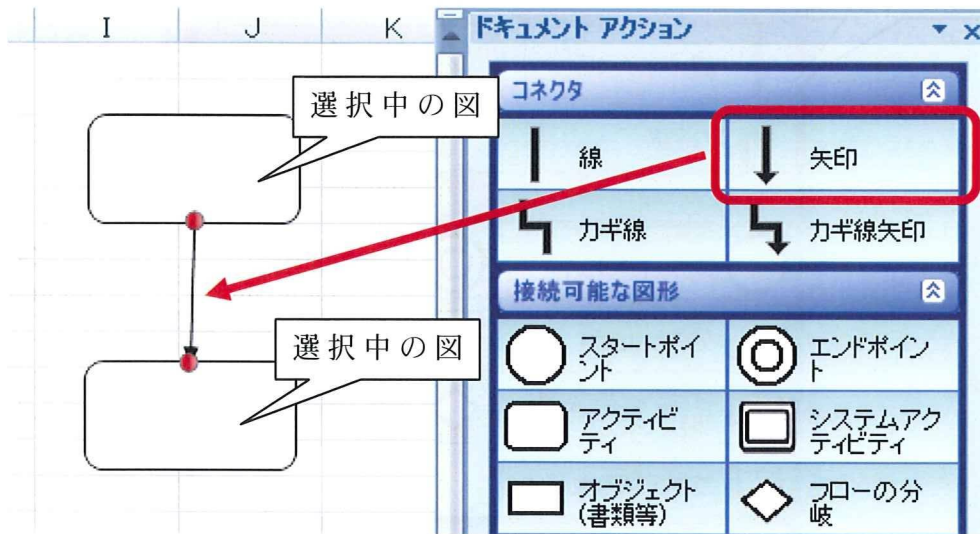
I
J
K
ドキュメント アクション

選択中の図

コネクタ

線
矢印
カギ線
カギ線矢印

選択中の図

接続可能な図形

スタートポイント
エンドポイント
アクティビティ
システムアクティビティ
オブジェクト(書類等)
フローの分岐